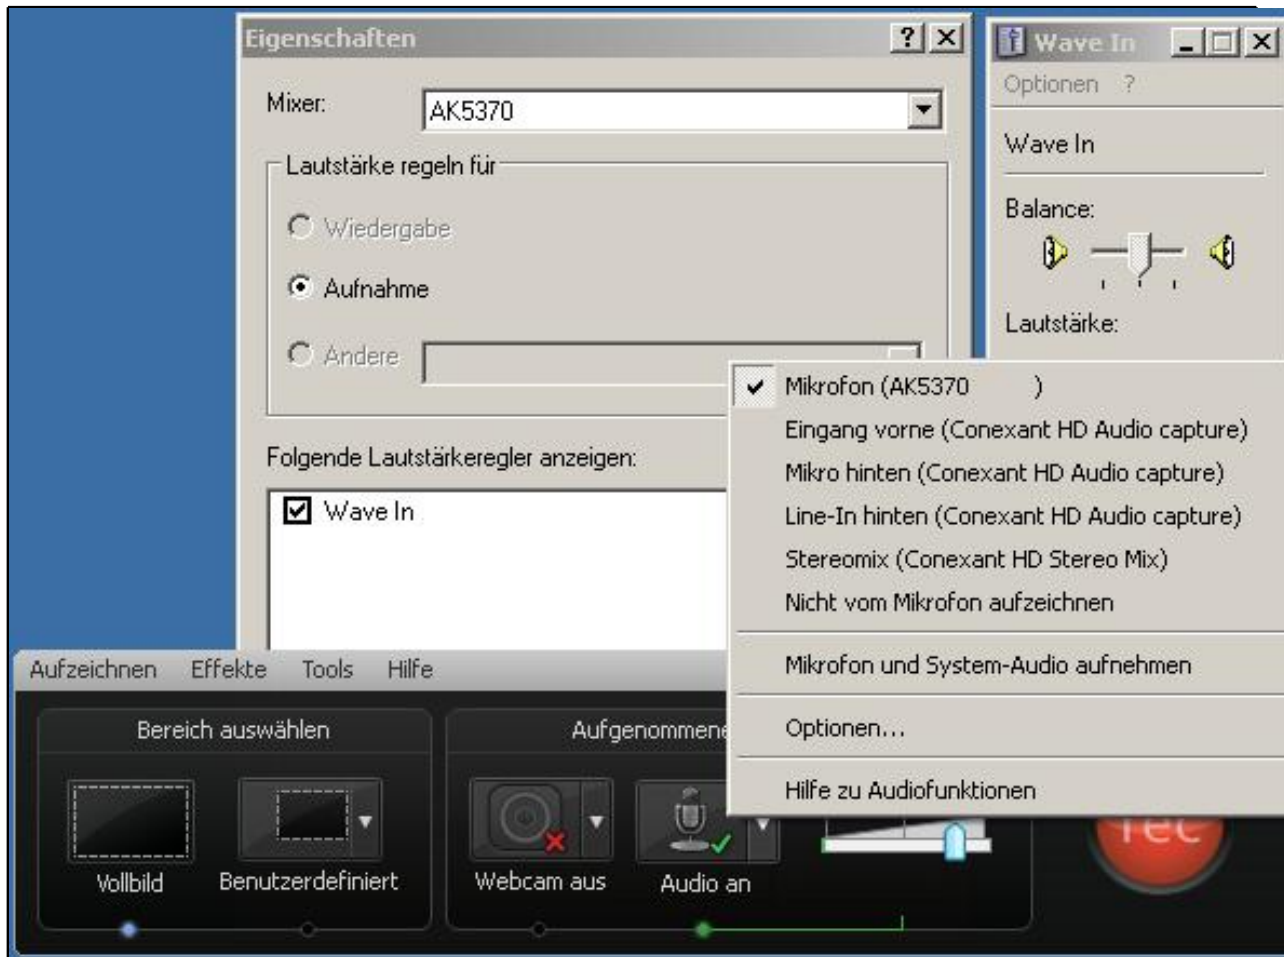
Eigenschaften ? X

Mixer: AK5370

Lautstärke regeln für

Wiedergabe

Aufnahme

Andere

Folgende Lautstärkeregler anzeigen:

Wave In

Wave In

Optionen ?

Wave In

Balance:

Lautstärke:

Mikrofon (AK5370 )
Eingang vorne (Conexant HD Audio capture)
Mikro hinten (Conexant HD Audio capture)
Line-In hinten (Conexant HD Audio capture)
Stereomix (Conexant HD Stereo Mix)
Nicht vom Mikrofon aufzeichnen
Mikrofon und System-Audio aufnehmen
Optionen...
Hilfe zu Audiofunktionen

Aufzeichnen Effekte Tools Hilfe

Bereich auswählen

Vollbild Benutzerdefiniert

Aufgenommene

Webcam aus Audio an

rec